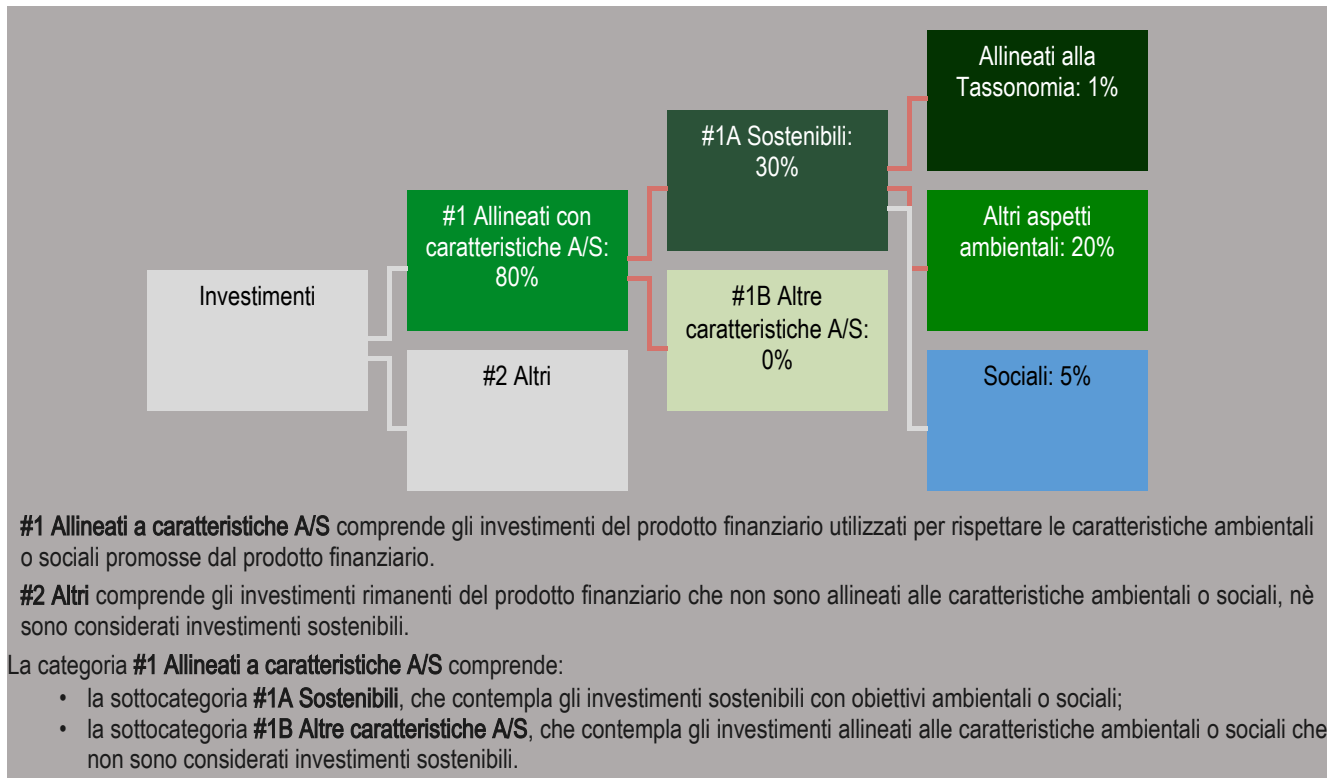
Investimenti

#1 Allineati con caratteristiche A/S: 80%

#2 Altri

#1A Sostenibili: 30%

#1B Altre caratteristiche A/S: 0%

Allineati alla Tassonomia: 1%

Altri aspetti ambientali: 20%

Sociali: 5%

**#1 Allineati a caratteristiche A/S** comprende gli investimenti del prodotto finanziario utilizzati per rispettare le caratteristiche ambientali o sociali promosse dal prodotto finanziario.

**#2 Altri** comprende gli investimenti rimanenti del prodotto finanziario che non sono allineati alle caratteristiche ambientali o sociali, nè sono considerati investimenti sostenibili.

La categoria **#1 Allineati a caratteristiche A/S** comprende:
- la sottocategoria **#1A Sostenibili**, che contempla gli investimenti sostenibili con obiettivi ambientali o sociali;
- la sottocategoria **#1B Altre caratteristiche A/S**, che contempla gli investimenti allineati alle caratteristiche ambientali o sociali che non sono considerati investimenti sostenibili.